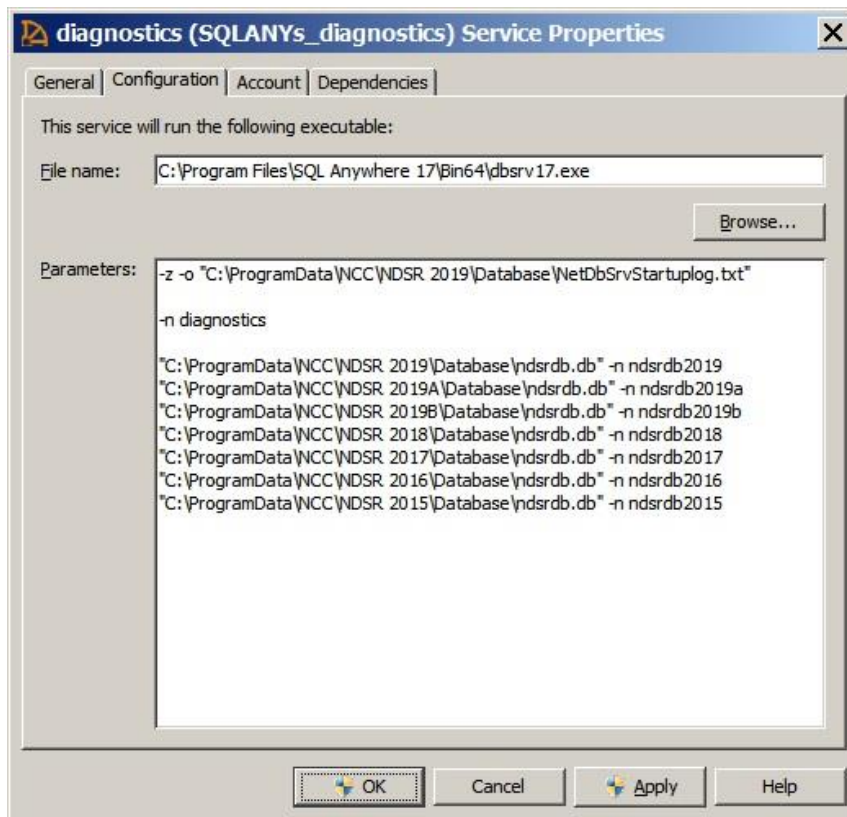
diagnostics (SQLANYs_diagnostics) Service Properties

General | Configuration | Account | Dependencies

This service will run the following executable:

File name: C:\Program Files\SQL Anywhere 17\Bin64\dbsrv17.exe

Browse...

Parameters: -z -o "C:\ProgramData\NCC\NDSR 2019\Database\NetDbSrvStartuplog.txt"

-n diagnostics

"C:\ProgramData\NCC\NDSR 2019\Database\ndsrdb.db" -n ndsrdb2019
"C:\ProgramData\NCC\NDSR 2019A\Database\ndsrdb.db" -n ndsrdb2019a
"C:\ProgramData\NCC\NDSR 2019B\Database\ndsrdb.db" -n ndsrdb2019b
"C:\ProgramData\NCC\NDSR 2018\Database\ndsrdb.db" -n ndsrdb2018
"C:\ProgramData\NCC\NDSR 2017\Database\ndsrdb.db" -n ndsrdb2017
"C:\ProgramData\NCC\NDSR 2016\Database\ndsrdb.db" -n ndsrdb2016
"C:\ProgramData\NCC\NDSR 2015\Database\ndsrdb.db" -n ndsrdb2015

OK Cancel Apply Help